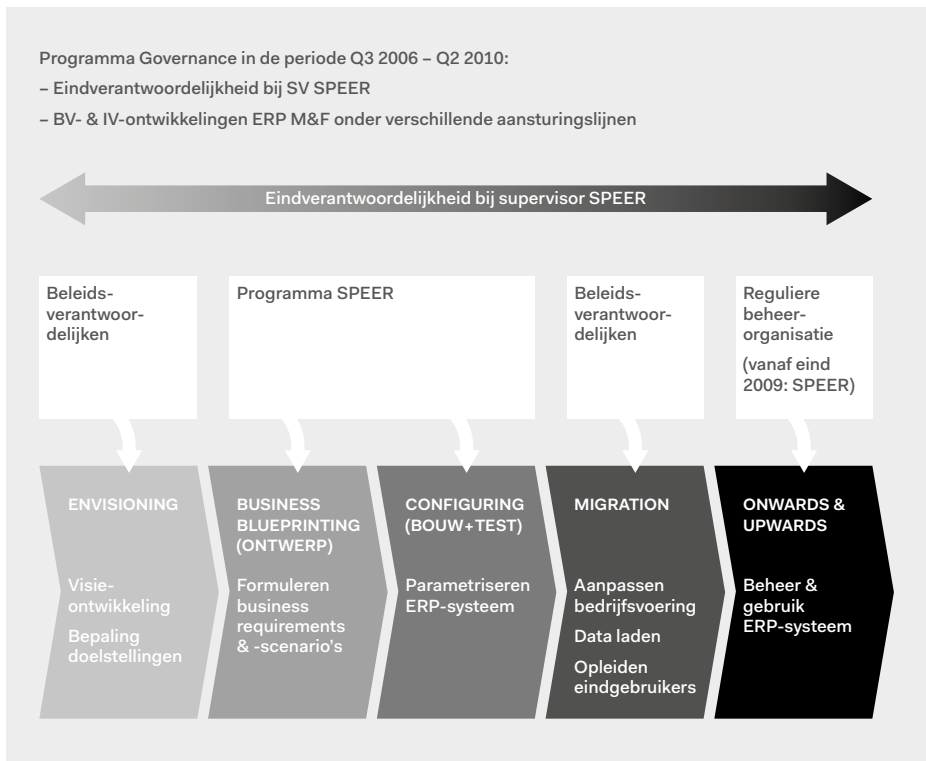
Programma Governance in de periode Q3 2006 – Q2 2010:
– Eindverantwoordelijkheid bij SV SPEER
– BV- & IV-ontwikkelingen ERP M&F onder verschillende aansturingslijnen

Eindverantwoordelijkheid bij supervisor SPEER

Beleidsverantwoordelijken

Programma SPEER

Beleidsverantwoordelijken

Reguliere beheerorganisatie
(vanaf eind 2009: SPEER)

ENVISIONING
Visieontwikkeling
Bepaling doelstellingen

BUSINESS BLUEPRINTING (ONTWERP)
Formuleren business requirements & -scenario's

CONFIGURING (BOUW+TEST)
Parametriseren ERP-systeem

MIGRATION
Aanpassen bedrijfsvoering
Data laden
Opleiden eindgebruikers

ONWARDS & UPWARDS
Beheer & gebruik ERP-systeem